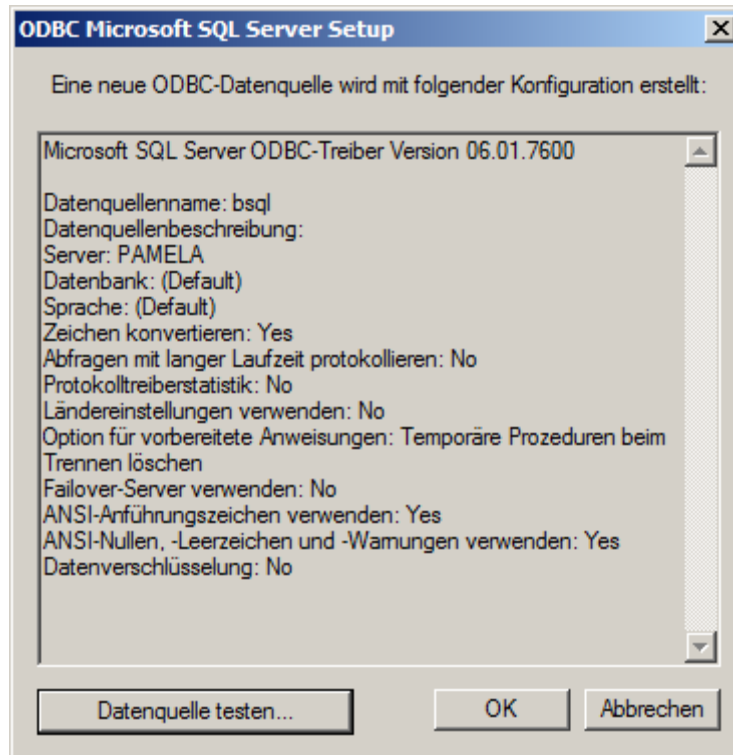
ODBC Microsoft SQL Server Setup

X

Eine neue ODBC-Datenquelle wird mit folgender Konfiguration erstellt:

Microsoft SQL Server ODBC-Treiber Version 06.01.7600

Datenquellenname: bsql
Datenquellenbeschreibung:
Server: PAMELA
Datenbank: (Default)
Sprache: (Default)
Zeichen konvertieren: Yes
Abfragen mit langer Laufzeit protokollieren: No
Protokolltreiberstatistik: No
Ländereinstellungen verwenden: No
Option für vorbereitete Anweisungen: Temporäre Prozeduren beim Trennen löschen
Failover-Server verwenden: No
ANSI-Anführungszeichen verwenden: Yes
ANSI-Nullen, -Leerzeichen und -Warnungen verwenden: Yes
Datenverschlüsselung: No

Datenquelle testen...

OK

Abbrechen